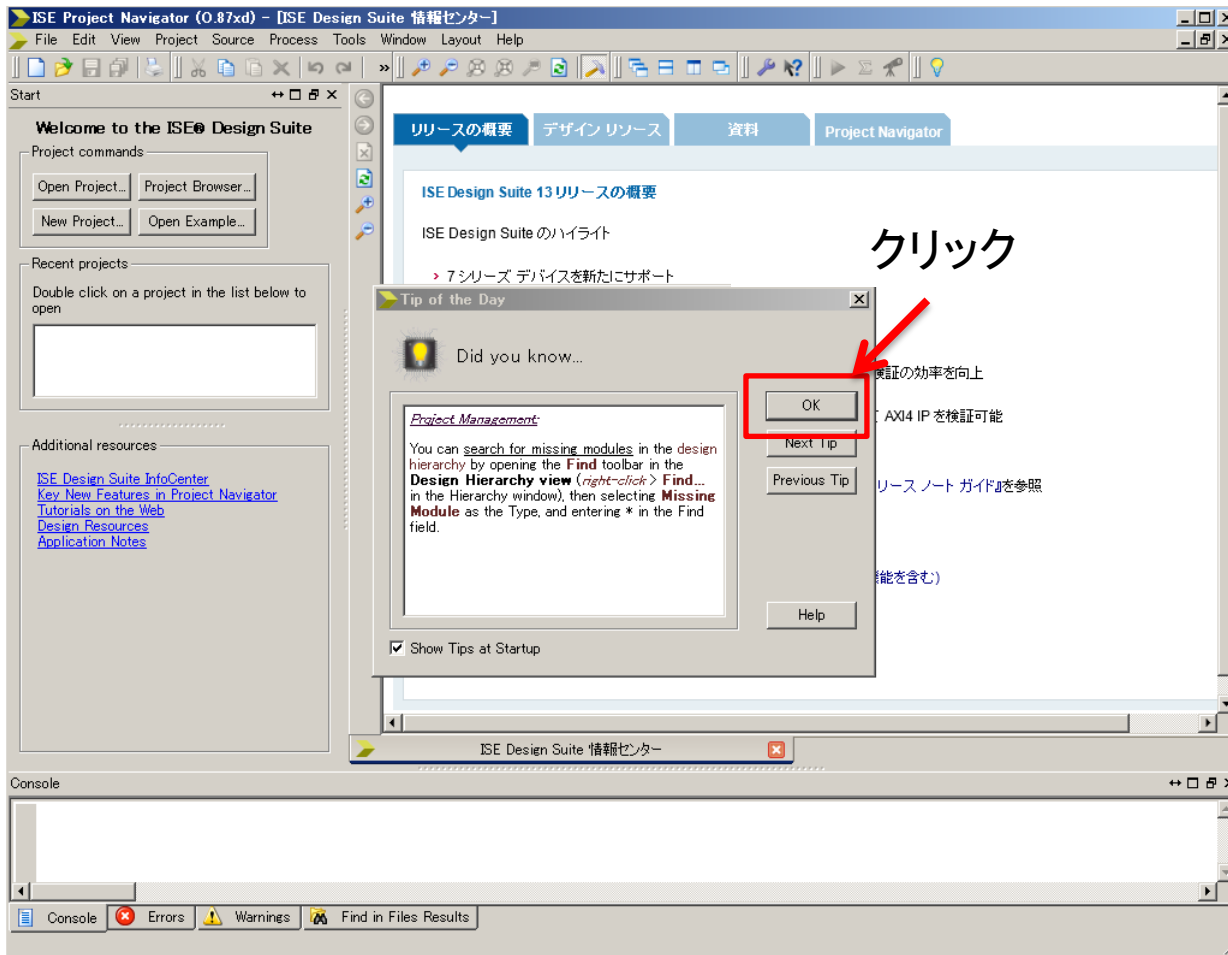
ISE Project Navigator (O.87xd) - [ISE Design Suite 情報センター]

File Edit View Project Source Process Tools Window Layout Help

Start

Welcome to the ISE® Design Suite

Project commands

Open Project... Project Browser...

New Project... Open Example...

Recent projects

Double click on a project in the list below to open

Additional resources

ISE Design Suite InfoCenter
Key New Features in Project Navigator
Tutorials on the Web
Design Resources
Application Notes

リリースの概要 デザイン リソース 資料 Project Navigator

ISE Design Suite 13 リリースの概要

ISE Design Suite のハイライト

› 7 シリーズ デバイスを新たにサポート

検証の効率を向上

AXI4 IP を検証可能

リース ノート ガイド』を参照

能を含む)

クリック

Tip of the Day

Did you know...

Project Management:

You can search for missing modules in the design hierarchy by opening the Find toolbar in the Design Hierarchy view (right-click > Find... in the Hierarchy window), then selecting Missing Module as the Type, and entering * in the Find field.

OK

Next Tip

Previous Tip

Help

Show Tips at Startup

ISE Design Suite 情報センター

Console

Console Errors Warnings Find in Files Results